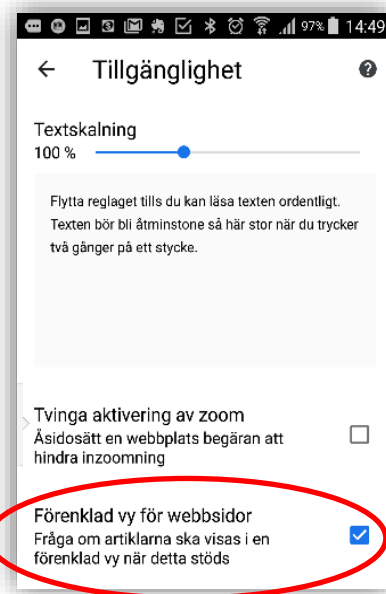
97% 14:49

Tillgänglighet

Textskalning
100 %

Flytta reglaget tills du kan läsa texten ordentligt. Texten bör bli åtminstone så här stor när du trycker två gånger på ett stycke.

Tvinga aktivering av zoom
Åsidosätt en webbplats begäran att hindra inzoomning

Förenklad vy för webbsidor
Fråga om artiklarna ska visas i en förenklad vy när detta stöds